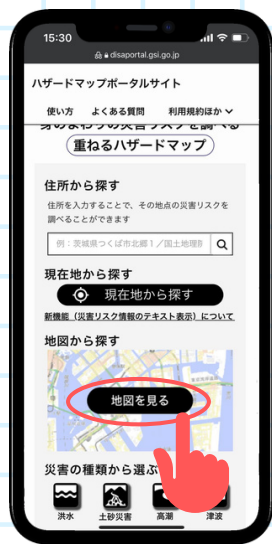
15:30
disaportal.gsi.go.jp

ハザードマップポータルサイト
使い方　よくある質問　利用規約ほか

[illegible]の災害リスクを調べる
重ねるハザードマップ

住所から探す
住所を入力することで、その地点の災害リスクを調べることができます
例：茨城県つくば市北郷１／国土地理院

現在地から探す
現在地から探す
新機能（災害リスク情報のテキスト表示）について

地図から探す
地図を見る

災害の種類から選ぶ
洪水　土砂災害　高潮　津波